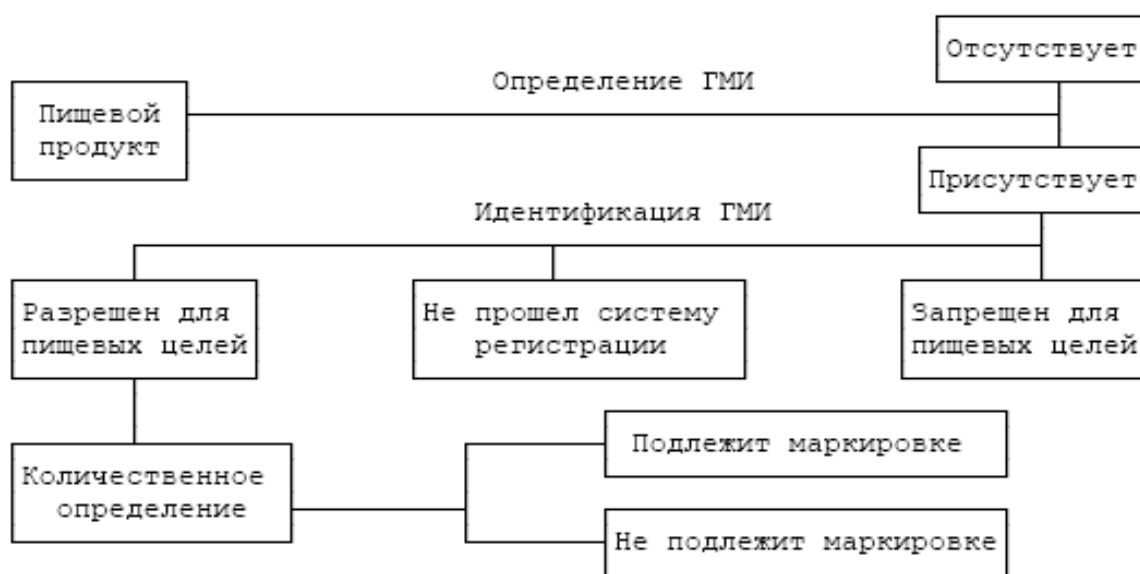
Отсутствует

Определение ГМИ

Пищевой продукт

Присутствует

Идентификация ГМИ

Разрешен для пищевых целей

Не прошел систему регистрации

Запрещен для пищевых целей

Подлежит маркировке

Количественное определение

Не подлежит маркировке